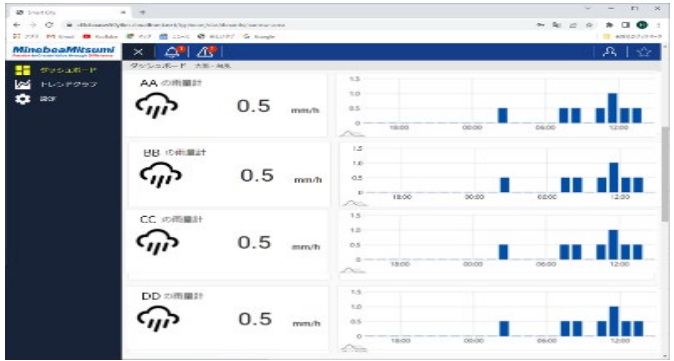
Smart City

MinebeaMitsumi

ダッシュボード

トレンドグラフ

設定

ダッシュボード

AA の雨量計

0.5 mm/h

1.5
1.0
0.5
0
18:00 00:00 06:00 12:00

BB の雨量計

0.5 mm/h

1.5
1.0
0.5
0
18:00 00:00 06:00 12:00

CC の雨量計

0.5 mm/h

1.5
1.0
0.5
0
18:00 00:00 06:00 12:00

DD の雨量計

0.5 mm/h

1.5
1.0
0.5
0
18:00 00:00 06:00 12:00